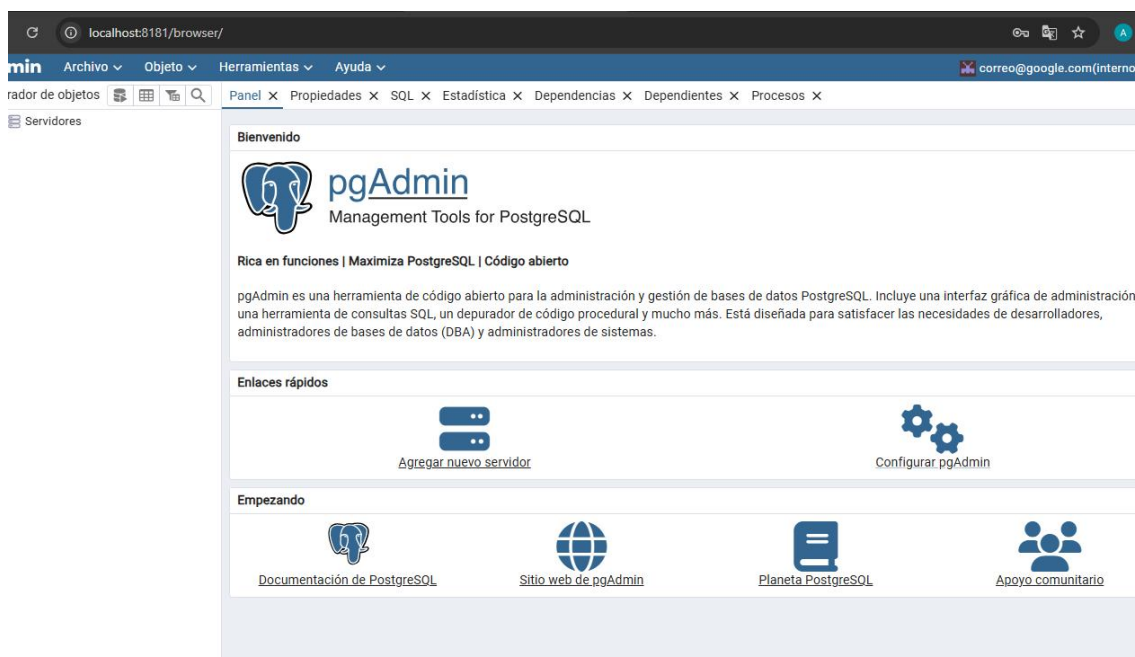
localhost:8181/browser/

min Archivo Objeto Herramientas Ayuda correo@google.com(interno

rador de objetos

Panel × Propiedades × SQL × Estadística × Dependencias × Dependientes × Procesos ×

Servidores

Bienvenido

pgAdmin
Management Tools for PostgreSQL

Rica en funciones | Maximiza PostgreSQL | Código abierto

pgAdmin es una herramienta de código abierto para la administración y gestión de bases de datos PostgreSQL. Incluye una interfaz gráfica de administración una herramienta de consultas SQL, un depurador de código procedural y mucho más. Está diseñada para satisfacer las necesidades de desarrolladores, administradores de bases de datos (DBA) y administradores de sistemas.

Enlaces rápidos

Agregar nuevo servidor

Configurar pgAdmin

Empezando

Documentación de PostgreSQL

Sitio web de pgAdmin

Planeta PostgreSQL

Apoyo comunitario